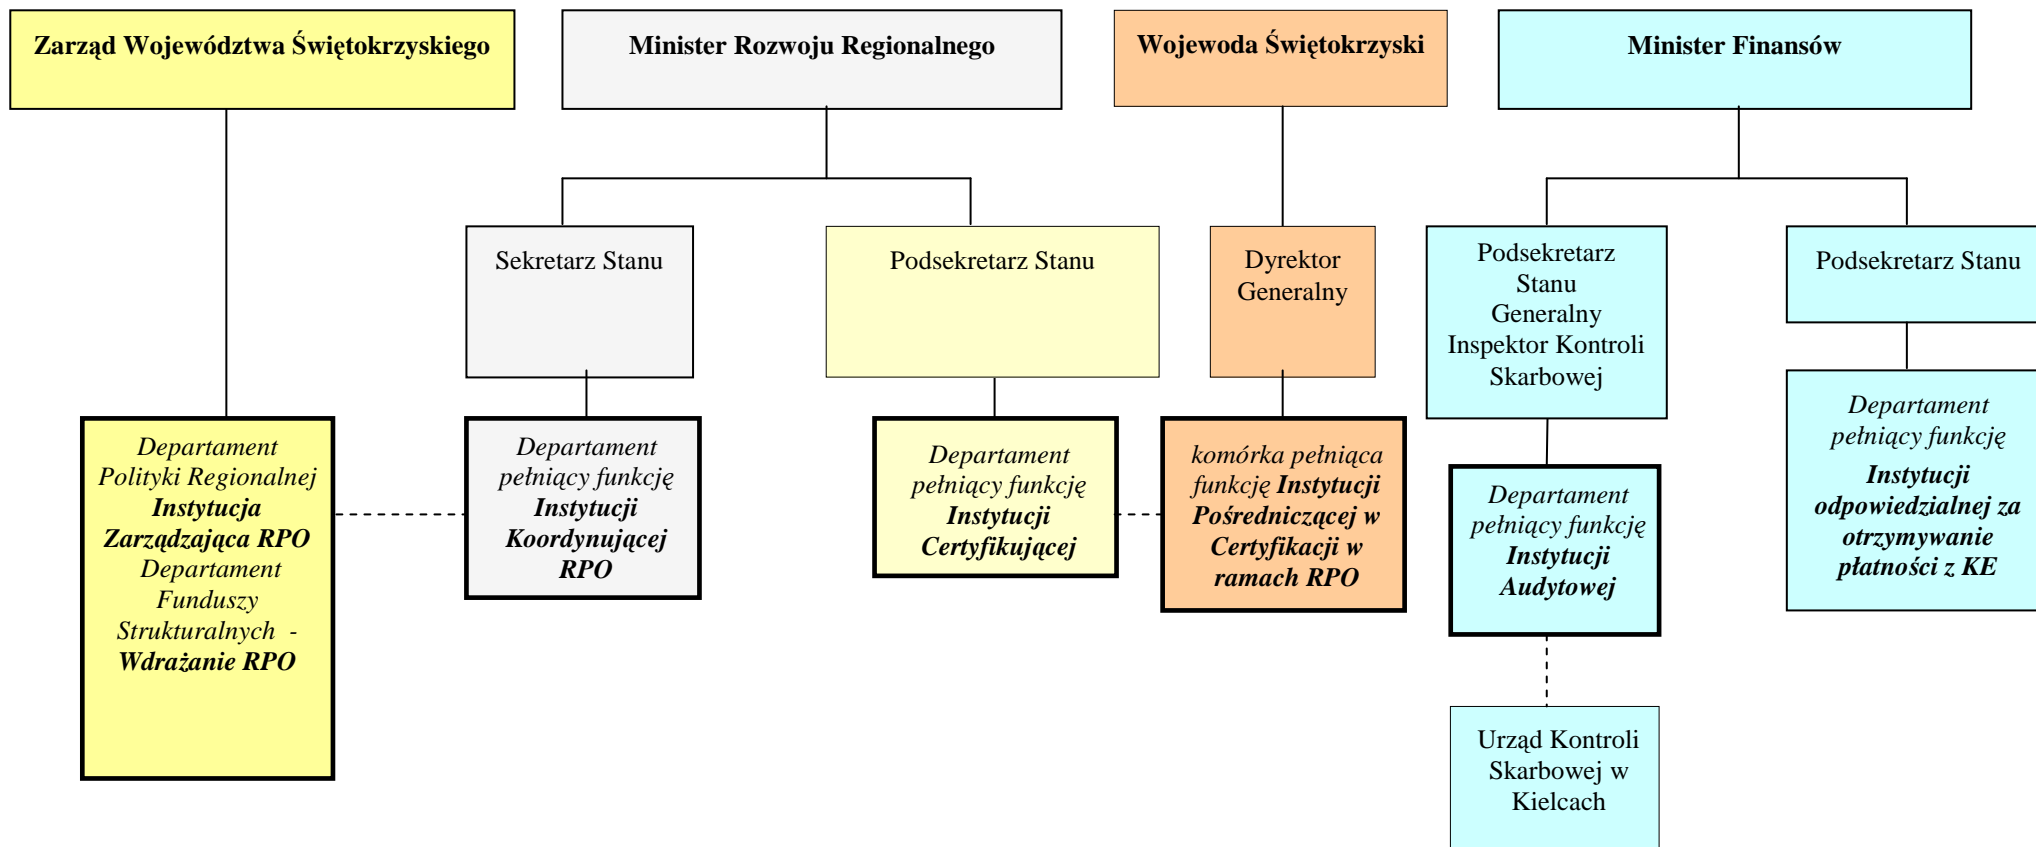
Zarząd Województwa Świętokrzyskiego

Minister Rozwoju Regionalnego

Wojewoda Świętokrzyski

Minister Finansów

Sekretarz Stanu

Podsekretarz Stanu

Dyrektor Generalny

Podsekretarz Stanu Generalny Inspektor Kontroli Skarbowej

Podsekretarz Stanu

Departament Polityki Regionalnej ***Instytucja Zarządzająca RPO*** Departament Funduszy Strukturalnych - ***Wdrażanie RPO***

Departament pełniący funkcję ***Instytucji Koordynującej RPO***

Departament pełniący funkcję ***Instytucji Certyfikującej***

komórka pełniąca funkcję ***Instytucji Pośredniczącej w Certyfikacji w ramach RPO***

Departament pełniący funkcję ***Instytucji Audytowej***

Departament pełniący funkcję ***Instytucji odpowiedzialnej za otrzymywanie płatności z KE***

Urząd Kontroli Skarbowej w Kielcach